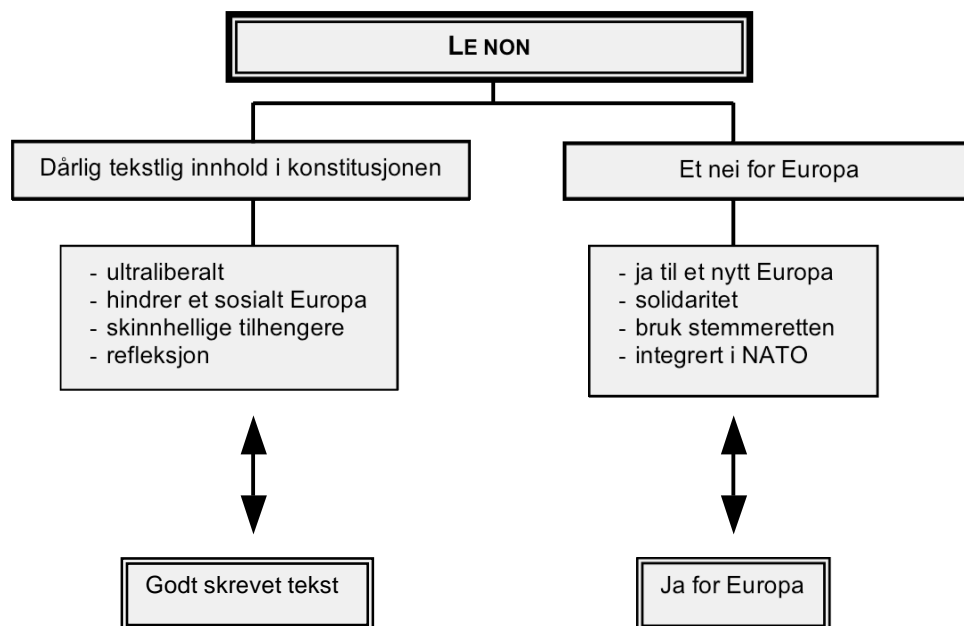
LE NON

Dårlig tekstlig innhold i konstitusjonen

- ultraliberalt
- hindrer et sosialt Europa
- skinnhellige tilhengere
- refleksjon

Godt skrevet tekst

Et nei for Europa

- ja til et nytt Europa
- solidaritet
- bruk stemmeretten
- integrert i NATO

Ja for Europa